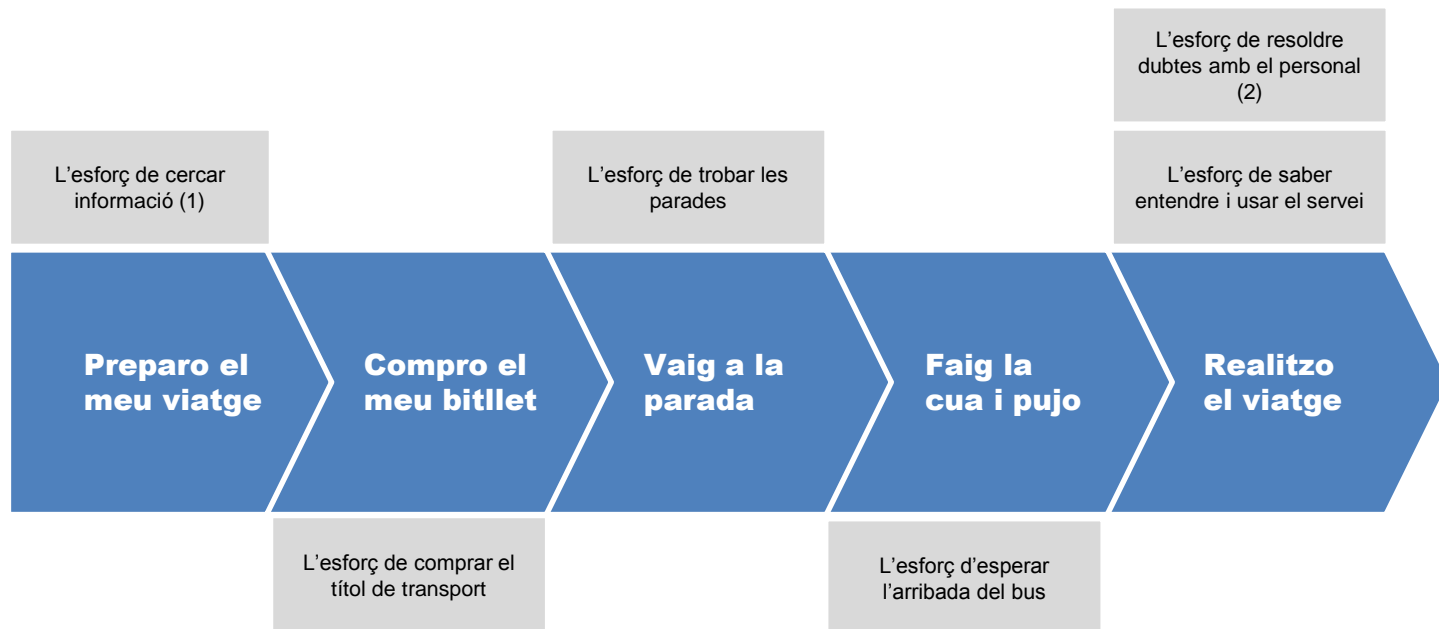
L’esforç de resoldre dubtes amb el personal (2)

L’esforç de cercar informació (1)

L’esforç de trobar les parades

L’esforç de saber entendre i usar el servei

Preparo el meu viatge

Compro el meu bitllet

Vaig a la parada

Faig la cua i pujo

Realitzo el viatge

L’esforç de comprar el títol de transport

L’esforç d’esperar l’arribada del bus